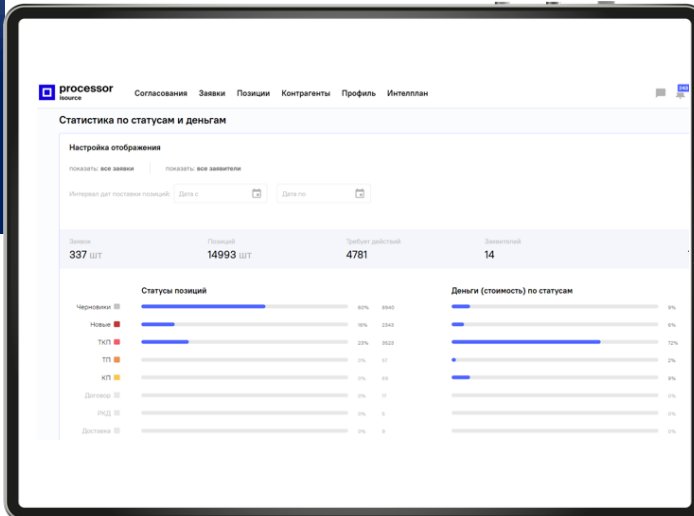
processor isource Согласования Заявки Позиции Контрагенты Профиль Интеллплан

Статистика по статусам и деньгам

Настройка отображения

показать: все заявки | показать: все заявители

Интервал дат поставки позиций: Дата с | Дата по

Заявок 337 шт | Позиций 14993 шт | Требует действий 4781 | Заявителей 14

Статусы позиций

| | | | |
|---|---|---|---|
| Черновики | | 60% | 6940 |
| Новые | | 15% | 2343 |
| ТКЛ | | 23% | 3523 |
| ТП | | 0% | 57 |
| КП | | 0% | 64 |
| Договор | | 0% | 11 |
| РКД | | 0% | 5 |
| Доставка | | 0% | 6 |

Деньги (стоимость) по статусам

| | |
|---|---|
| | 9% |
| | 6% |
| | 72% |
| | 2% |
| | 9% |
| | 0% |
| | 0% |
| | 0% |